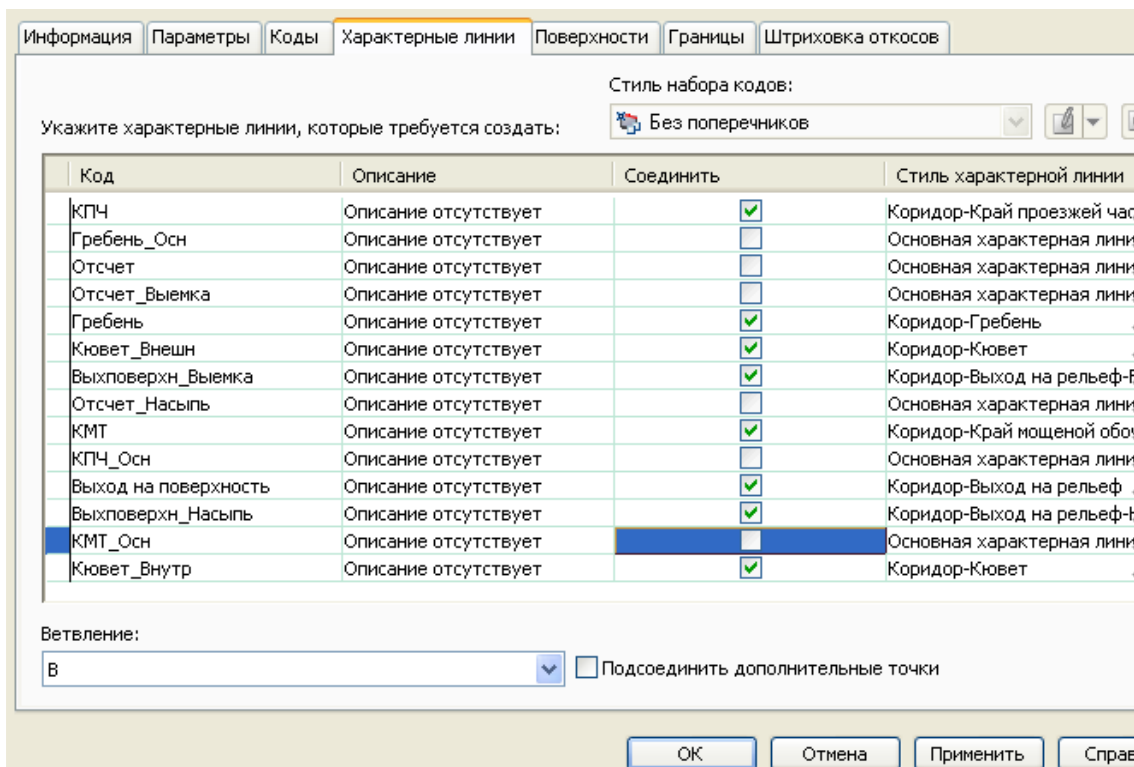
Информация | Параметры | Коды | Характерные линии | Поверхности | Границы | Штриховка откосов

Укажите характерные линии, которые требуется создать:

Стиль набора кодов:

Без поперечников

| Код | Описание | Соединить | Стиль характерной линии |
|---|---|---|---|
| КПЧ | Описание отсутствует | ☑ | Коридор-Край проезжей час |
| Гребень_Осн | Описание отсутствует | ☐ | Основная характерная лини |
| Отсчет | Описание отсутствует | ☐ | Основная характерная лини |
| Отсчет_Выемка | Описание отсутствует | ☐ | Основная характерная лини |
| Гребень | Описание отсутствует | ☑ | Коридор-Гребень |
| Кювет_Внешн | Описание отсутствует | ☑ | Коридор-Кювет |
| Выхповерхн_Выемка | Описание отсутствует | ☑ | Коридор-Выход на рельеф-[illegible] |
| Отсчет_Насыпь | Описание отсутствует | ☐ | Основная характерная лини |
| КМТ | Описание отсутствует | ☑ | Коридор-Край мощеной обо |
| КПЧ_Осн | Описание отсутствует | ☐ | Основная характерная лини |
| Выход на поверхность | Описание отсутствует | ☑ | Коридор-Выход на рельеф |
| Выхповерхн_Насыпь | Описание отсутствует | ☑ | Коридор-Выход на рельеф-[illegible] |
| КМТ_Осн | Описание отсутствует | ☐ | Основная характерная лини |
| Кювет_Внутр | Описание отсутствует | ☑ | Коридор-Кювет |

Ветвление:

В

Подсоединить дополнительные точки

ОК | Отмена | Применить | Справ